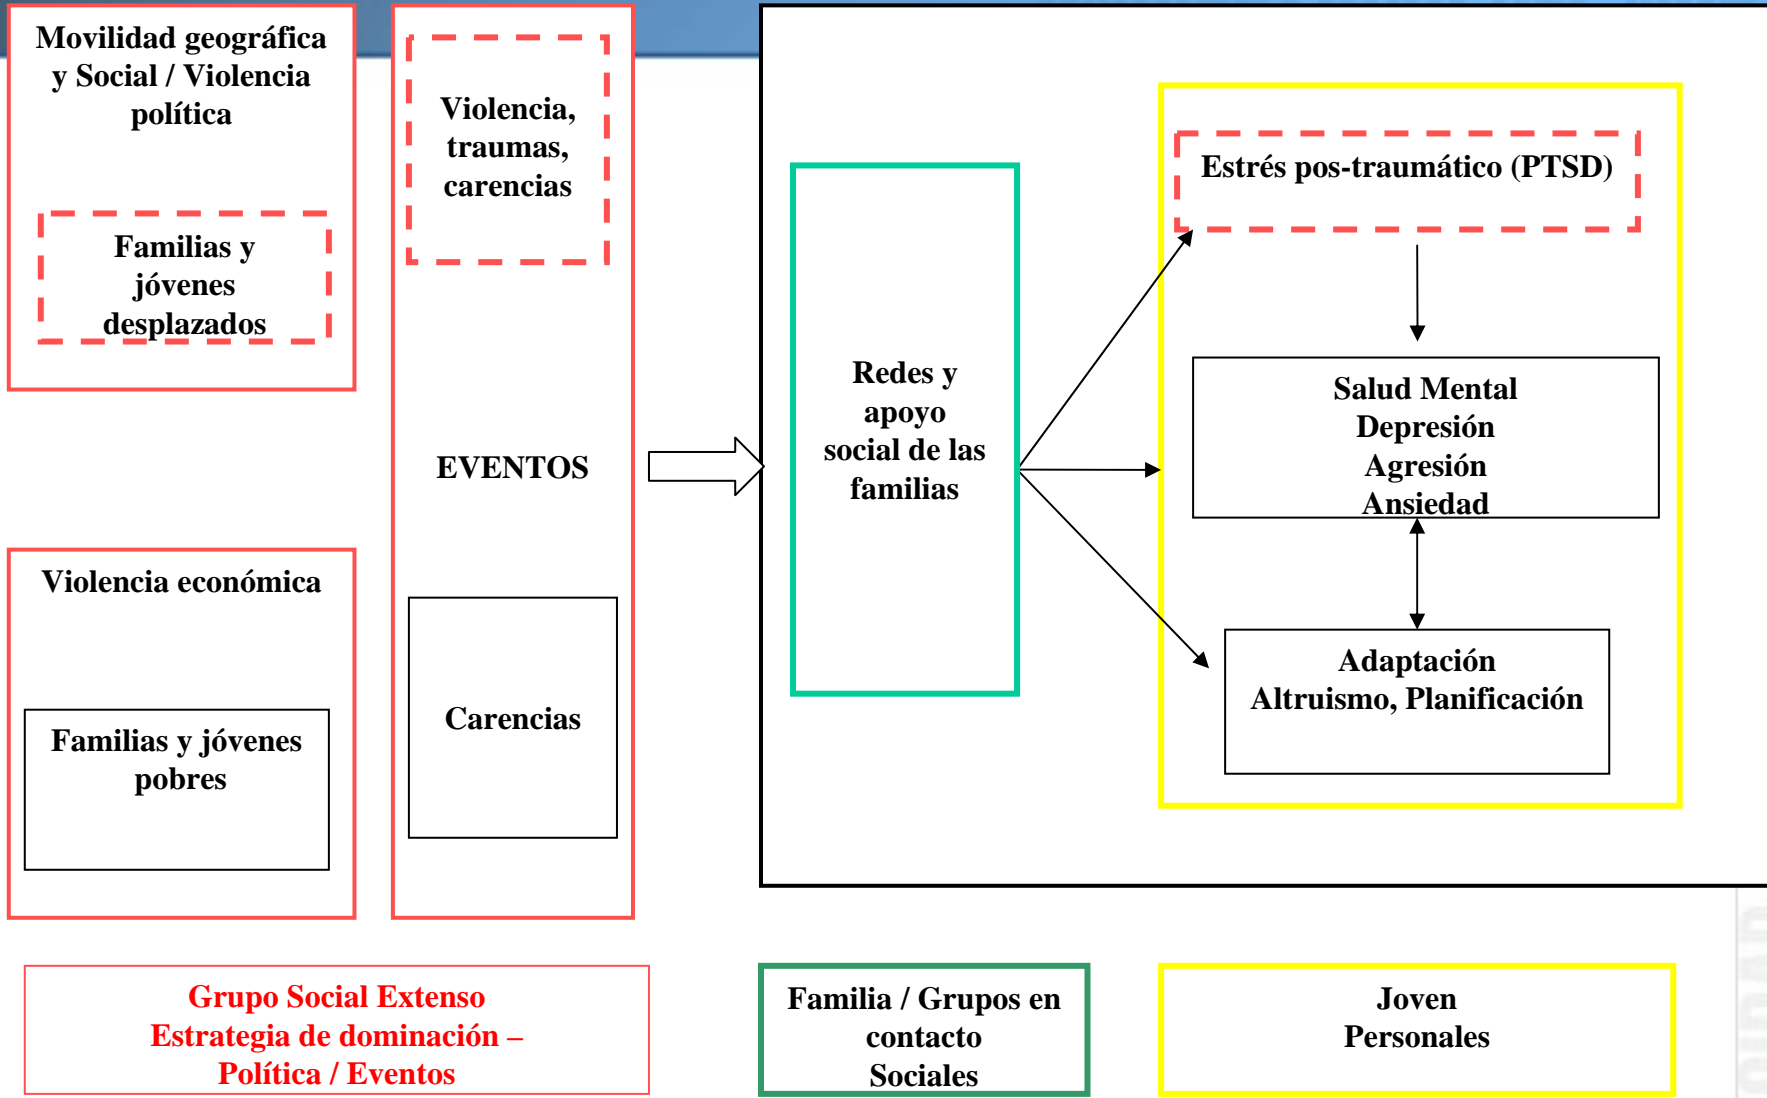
Movilidad geográfica y Social / Violencia política

Familias y jóvenes desplazados

Violencia económica

Familias y jóvenes pobres

Violencia, traumas, carencias

EVENTOS

Carencias

Redes y apoyo social de las familias

Estrés pos-traumático (PTSD)

Salud Mental
Depresión
Agresión
Ansiedad

Adaptación
Altruismo, Planificación

Grupo Social Extenso
Estrategia de dominación –
Política / Eventos

Familia / Grupos en contacto Sociales

Joven
Personales